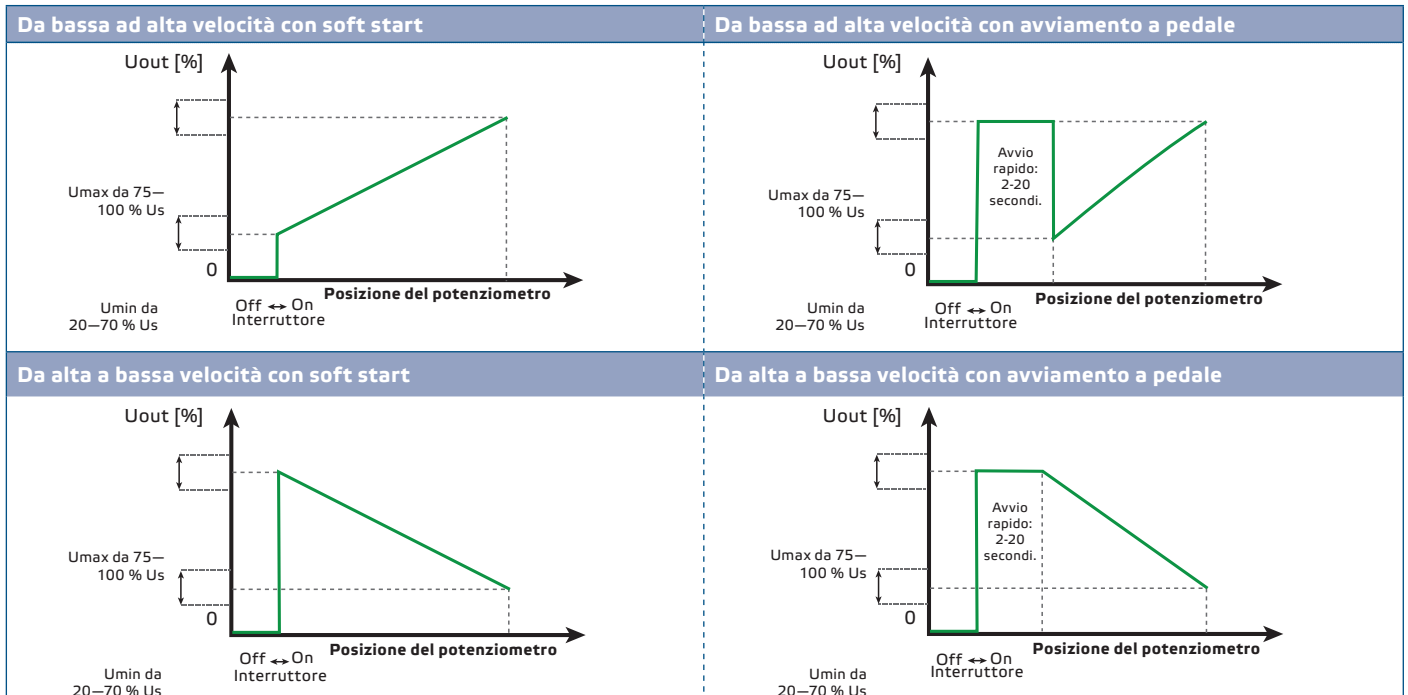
Da bassa ad alta velocità con soft start

Uout [%]

Umax da 75—100 % Us

0

Umin da 20—70 % Us

Off ↔ On Interruttore

Posizione del potenziometro

Da bassa ad alta velocità con avviamento a pedale

Uout [%]

Avvio rapido: 2-20 secondi.

Umax da 75—100 % Us

0

Umin da 20—70 % Us

Off ↔ On Interruttore

Posizione del potenziometro

Da alta a bassa velocità con soft start

Uout [%]

Umax da 75—100 % Us

0

Umin da 20—70 % Us

Off ↔ On Interruttore

Posizione del potenziometro

Da alta a bassa velocità con avviamento a pedale

Uout [%]

Avvio rapido: 2-20 secondi.

Umax da 75—100 % Us

0

Umin da 20—70 % Us

Off ↔ On Interruttore

Posizione del potenziometro